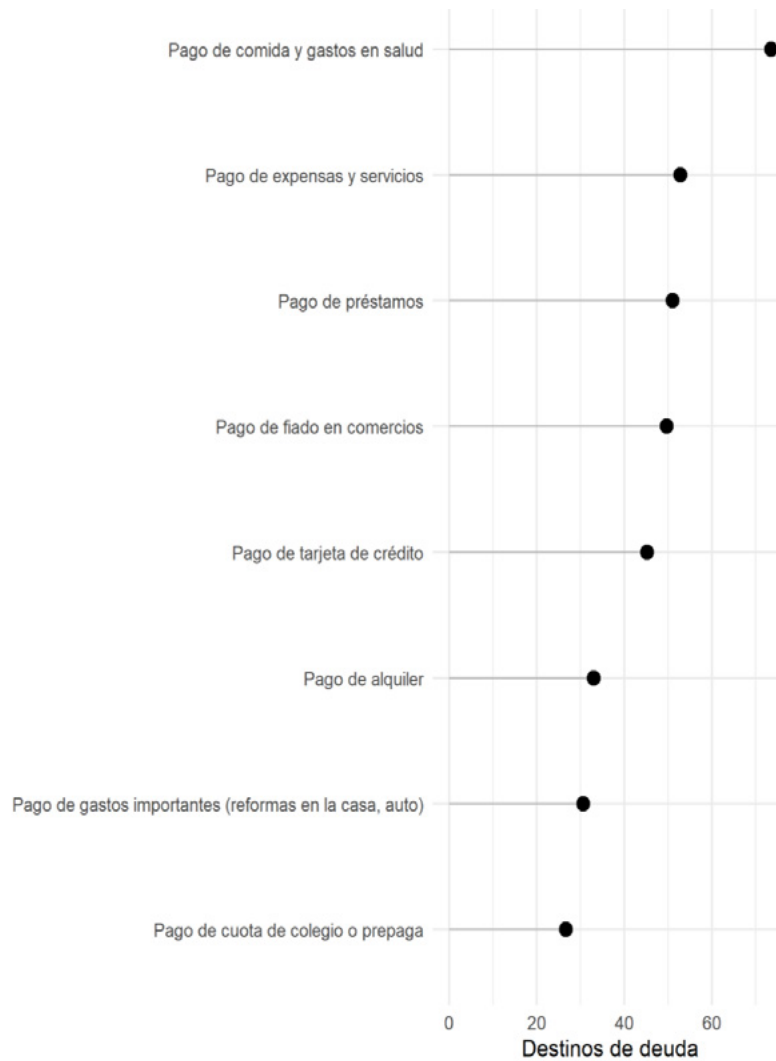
Pago de comida y gastos en salud

Pago de expensas y servicios

Pago de préstamos

Pago de fiado en comercios

Pago de tarjeta de crédito

Pago de alquiler

Pago de gastos importantes (reformas en la casa, auto)

Pago de cuota de colegio o prepaga

0
20
40
60

Destinos de deuda